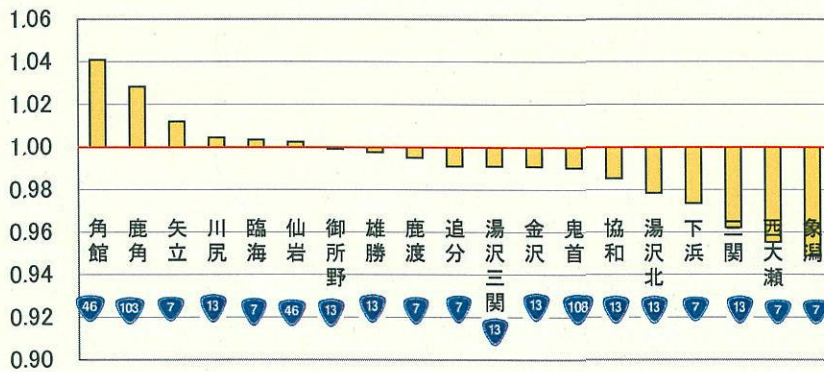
1.06
1.04
1.02
1.00
0.98
0.96
0.94
0.92
0.90

角館 46
鹿角 103
矢立 7
川尻 13
臨海 7
仙岩 46
御所野 13
雄勝 13
鹿渡 7
追分 7
湯沢三関 13
金沢 13
鬼首 108
協和 13
湯沢北 13
下浜 7
三関 13
西大瀬 7
象潟 7